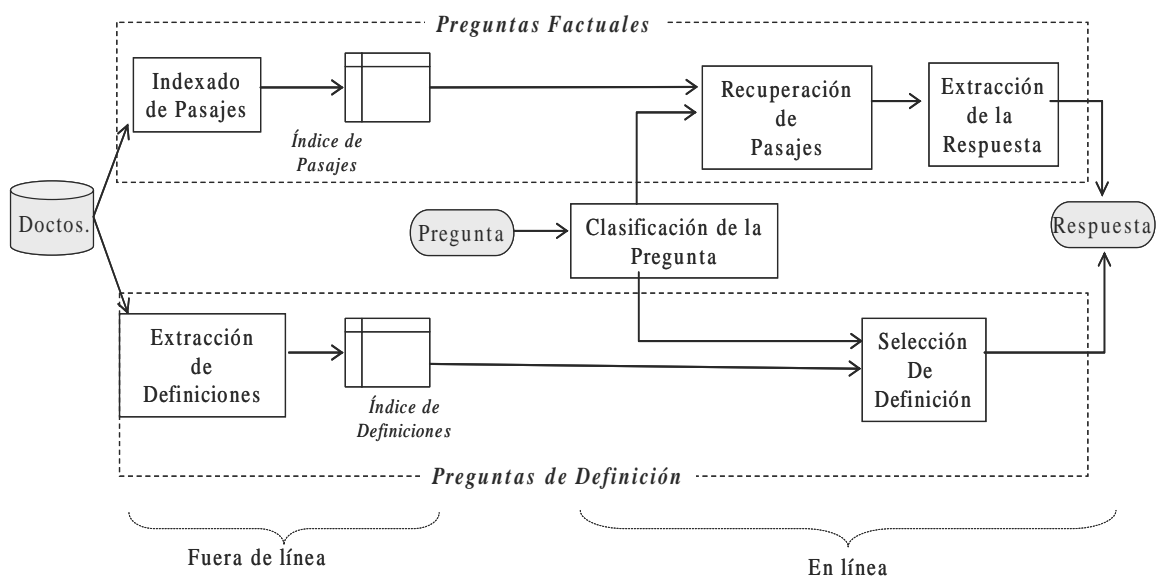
Preguntas Factuales

Indexado de Pasajes

Índice de Pasajes

Recuperación de Pasajes

Extracción de la Respuesta

Doctos.

Pregunta

Clasificación de la Pregunta

Respuesta

Extracción de Definiciones

Índice de Definiciones

Selección De Definición

Preguntas de Definición

Fuera de línea

En línea